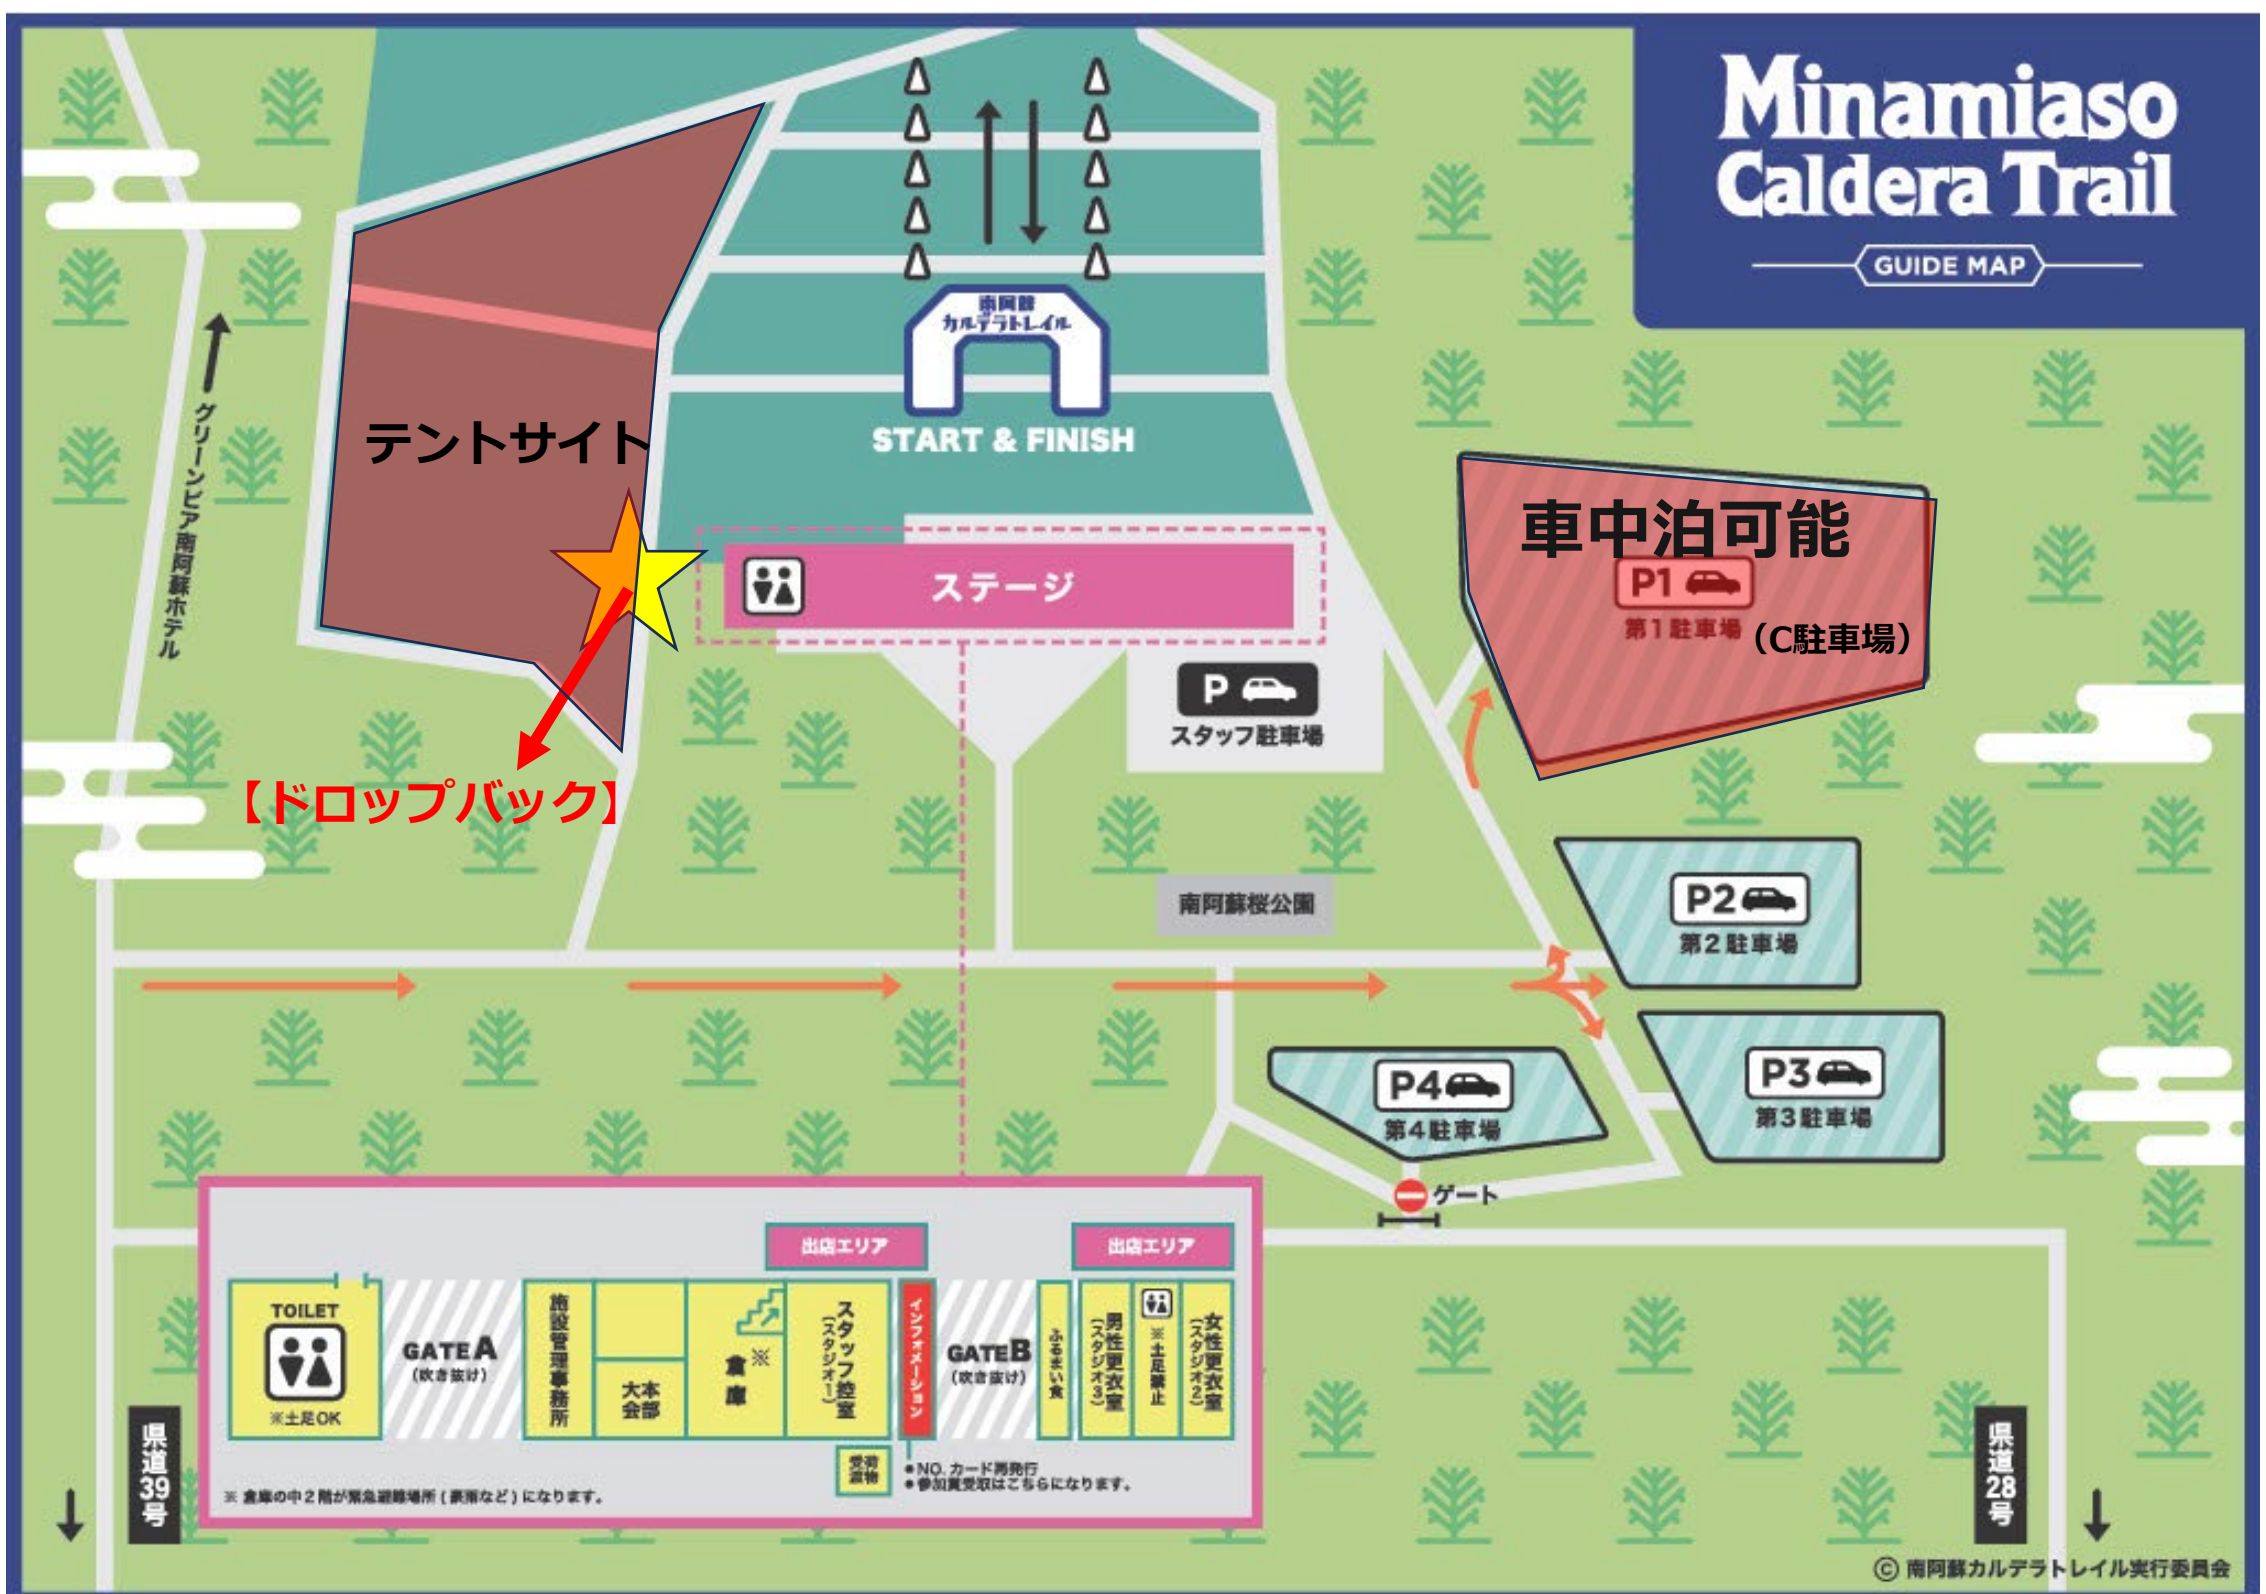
Minamiaso Caldera Trail

GUIDE MAP

南阿蘇 カルデラトレイル

START & FINISH

テントサイト

グリーンピア南阿蘇ホテル

ステージ

【ドロップバック】

車中泊可能

P1
第1駐車場 （C駐車場）

P
スタッフ駐車場

南阿蘇桜公園

P2
第2駐車場

P4
第4駐車場

P3
第3駐車場

ゲート

出店エリア

出店エリア

TOILET
※土足OK

GATE A
（吹き抜け）

施設管理事務所

大本会部

倉庫 ※

スタッフ控室（スタジオ1）

インフォメーション

GATE B
（吹き抜け）

ふるまい食

男性更衣室（スタジオ3）

※土足禁止

女性更衣室（スタジオ2）

受付

●NO. カード再発行
●参加賞受取はこちらになります。

※ 倉庫の中2階が緊急避難場所（豪雨など）になります。

県道39号

県道28号

© 南阿蘇カルデラトレイル実行委員会